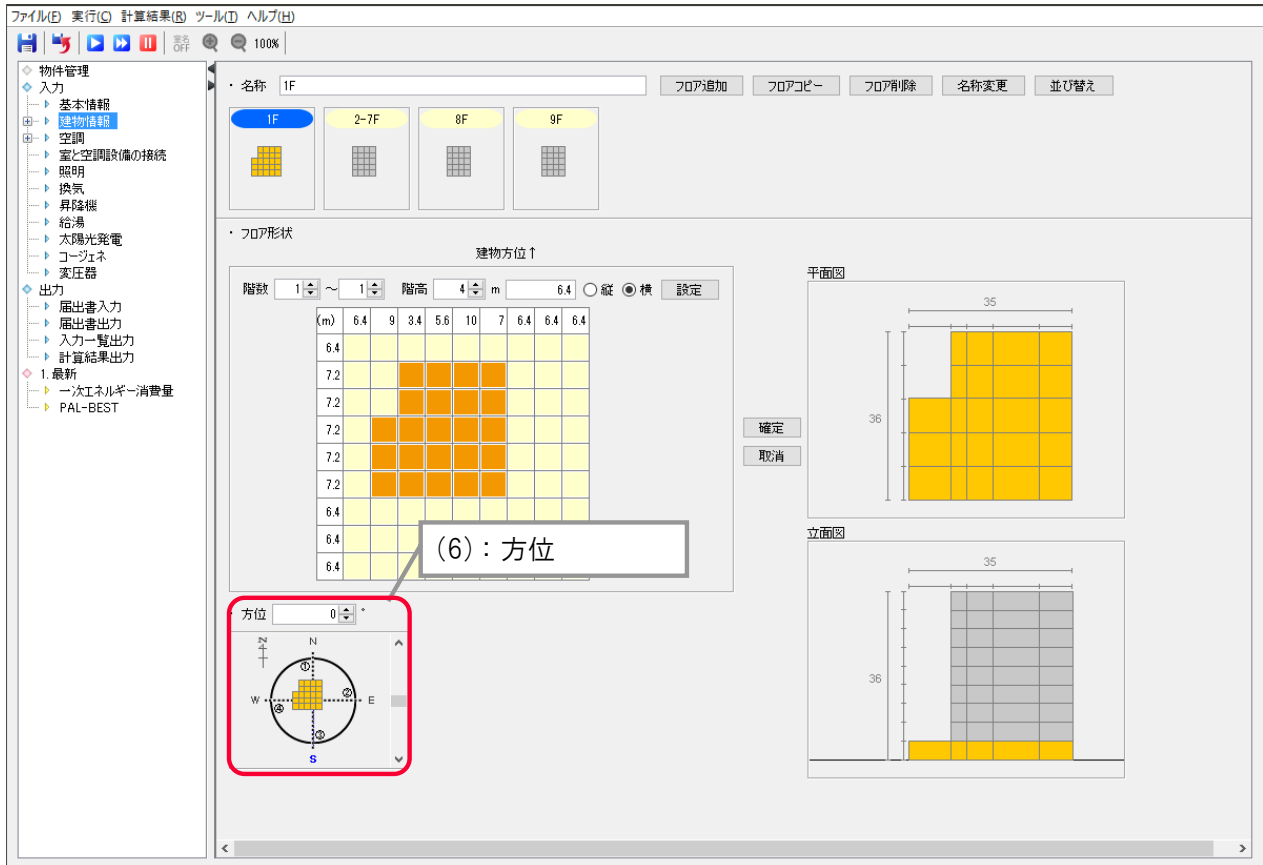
ファイル(F) 実行(C) 計算結果(R) ツール(T) ヘルプ(H)

100%

物件管理
入力
基本情報
建物情報
空調
室と空調設備の接続
照明
換気
昇降機
給湯
太陽光発電
コージェネ
変圧器
出力
届出書入力
届出書出力
入力一覧出力
計算結果出力
1. 最新
一次エネルギー消費量
PAL-BEST

・名称 1F

フロア追加 フロアコピー フロア削除 名称変更 並び替え

1F 2-7F 8F 9F

・フロア形状

建物方位↑

階数 1 ～ 1 階高 4 m 6.4 ○縦 ◉横 設定

| (m) | 6.4 | 9 | 3.4 | 5.6 | 10 | 7 | 6.4 | 6.4 | 6.4 |
|---|---|---|---|---|---|---|---|---|---|
| 6.4 | | | | | | | | | |
| 7.2 | | | | | | | | | |
| 7.2 | | | | | | | | | |
| 7.2 | | | | | | | | | |
| 7.2 | | | | | | | | | |
| 7.2 | | | | | | | | | |
| 6.4 | | | | | | | | | |
| 6.4 | | | | | | | | | |
| 6.4 | | | | | | | | | |

確定
取消

平面図
35
36

立面図
35
36

(6)：方位

・方位 0 °

N
N
①
②
W
④
E
③
S